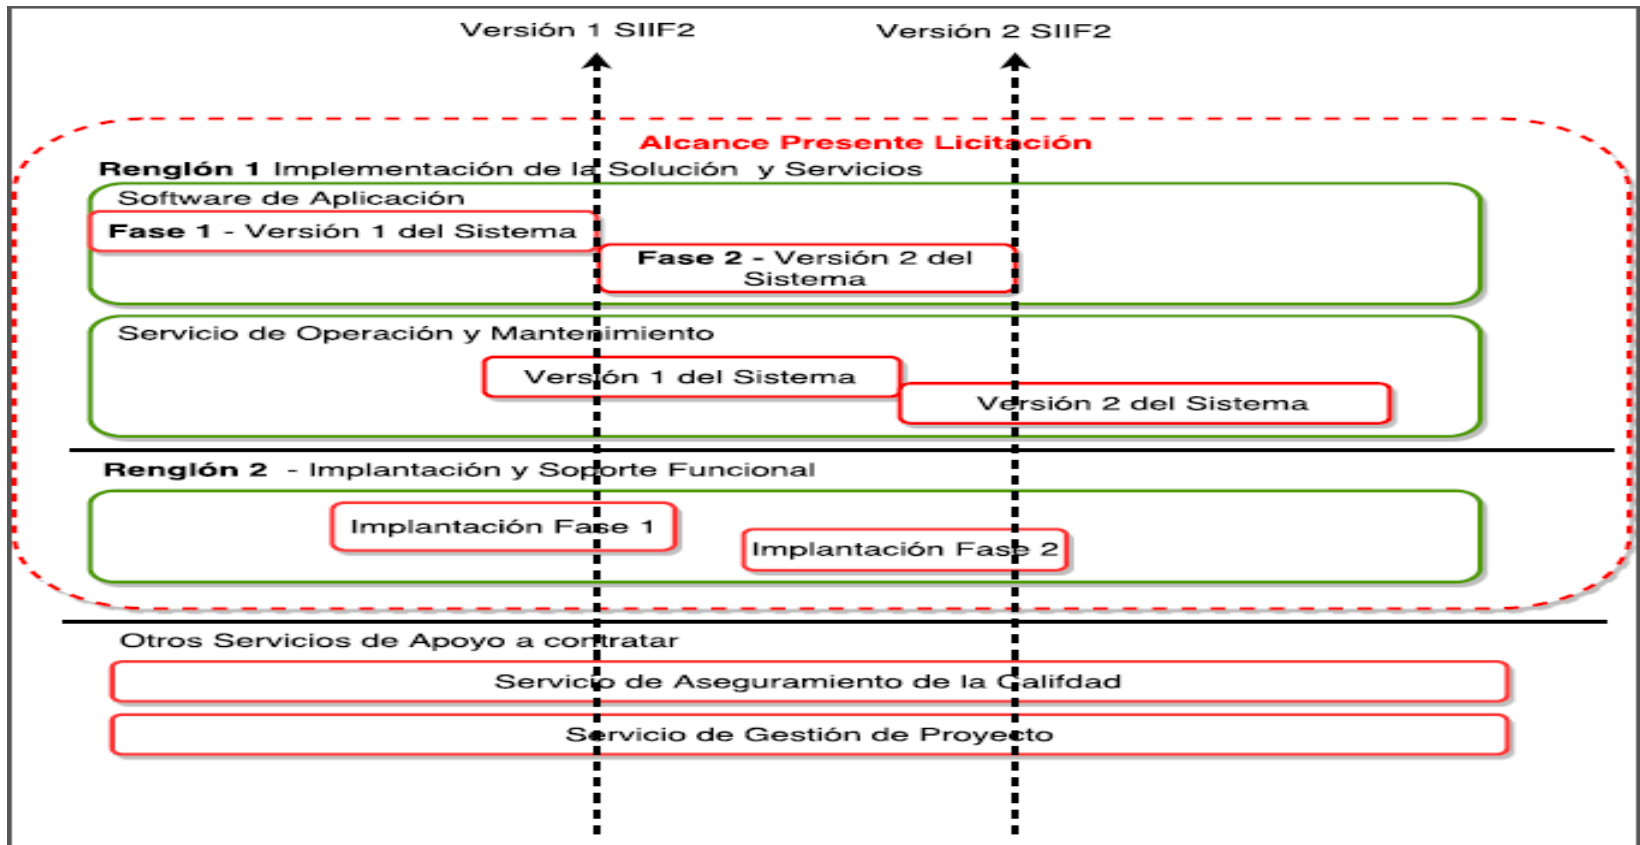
Versión 1 SIIF2

Versión 2 SIIF2

Alcance Presente Licitación

Renglón 1 Implementación de la Solución y Servicios

Software de Aplicación

Fase 1 - Versión 1 del Sistema

Fase 2 - Versión 2 del Sistema

Servicio de Operación y Mantenimiento

Versión 1 del Sistema

Versión 2 del Sistema

Renglón 2 - Implantación y Soporte Funcional

Implantación Fase 1

Implantación Fase 2

Otros Servicios de Apoyo a contratar

Servicio de Aseguramiento de la Califdad

Servicio de Gestión de Proyecto